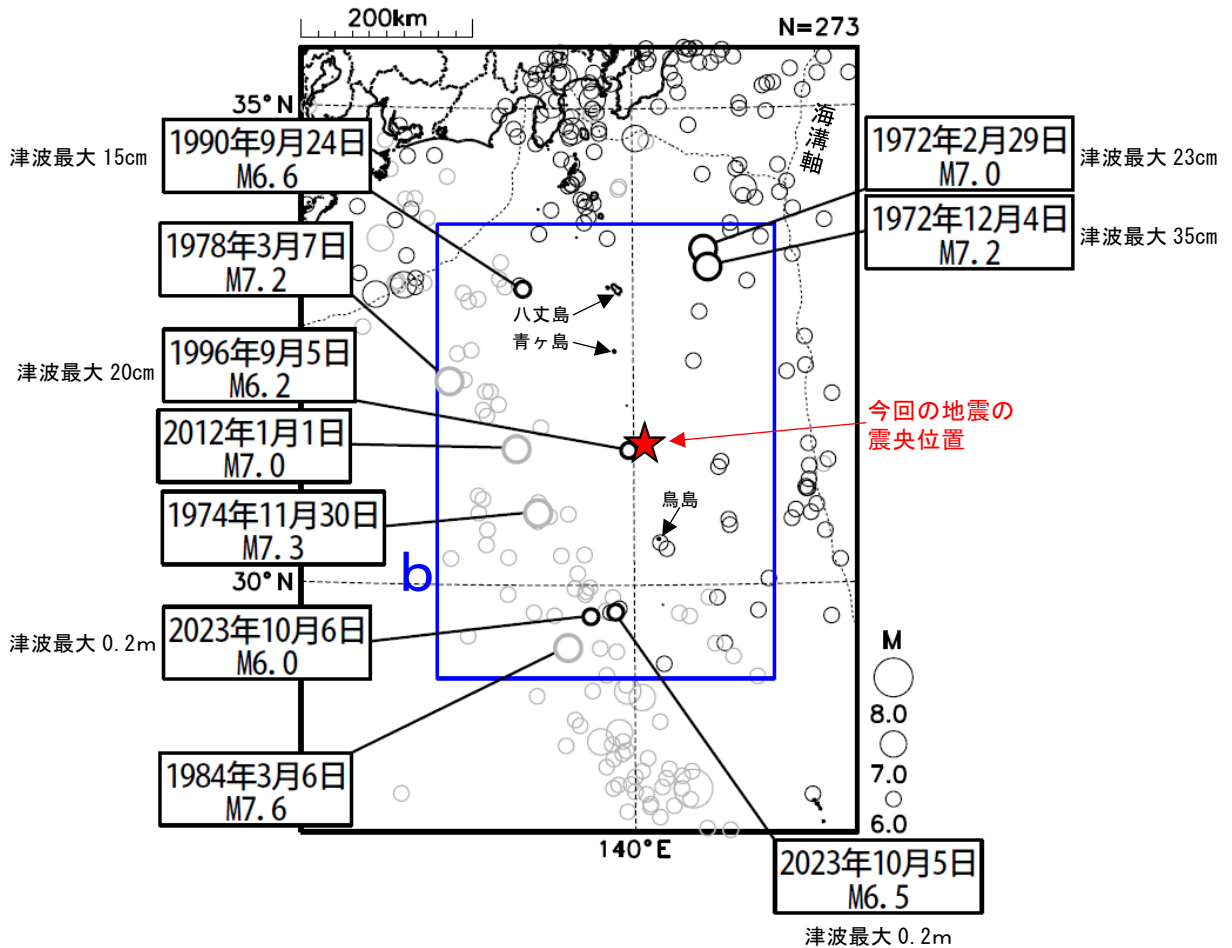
200km

N=273

35°N

津波最大 15cm

1990年9月24日
M6.6

1978年3月7日
M7.2

津波最大 20cm

1996年9月5日
M6.2

2012年1月1日
M7.0

1974年11月30日
M7.3

30°N

津波最大 0.2m

2023年10月6日
M6.0

1984年3月6日
M7.6

海溝軸

1972年2月29日
M7.0

津波最大 23cm

1972年12月4日
M7.2

津波最大 35cm

八丈島

青ヶ島

今回の地震の震央位置

鳥島

b

M
8.0
7.0
6.0

140°E

2023年10月5日
M6.5

津波最大 0.2m